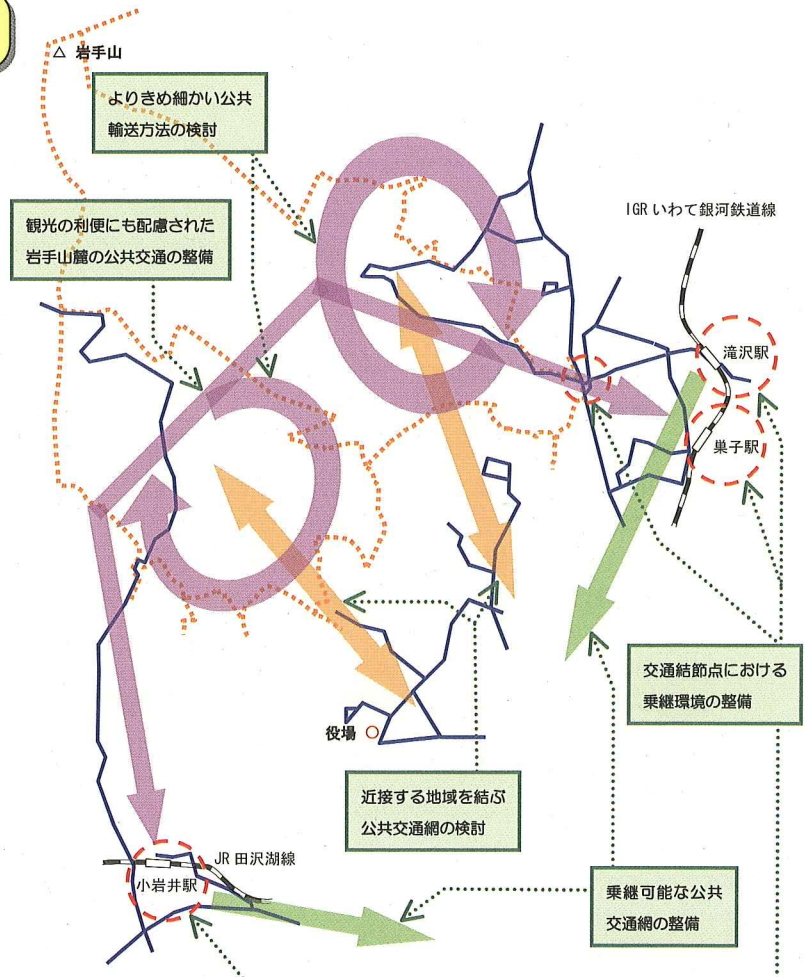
△ 岩手山

よりきめ細かい公共輸送方法の検討

観光の利便にも配慮された岩手山麓の公共交通の整備

IGR いわて銀河鉄道線

滝沢駅

巣子駅

役場

交通結節点における乗継環境の整備

近接する地域を結ぶ公共交通網の検討

JR 田沢湖線

小岩井駅

乗継可能な公共交通網の整備